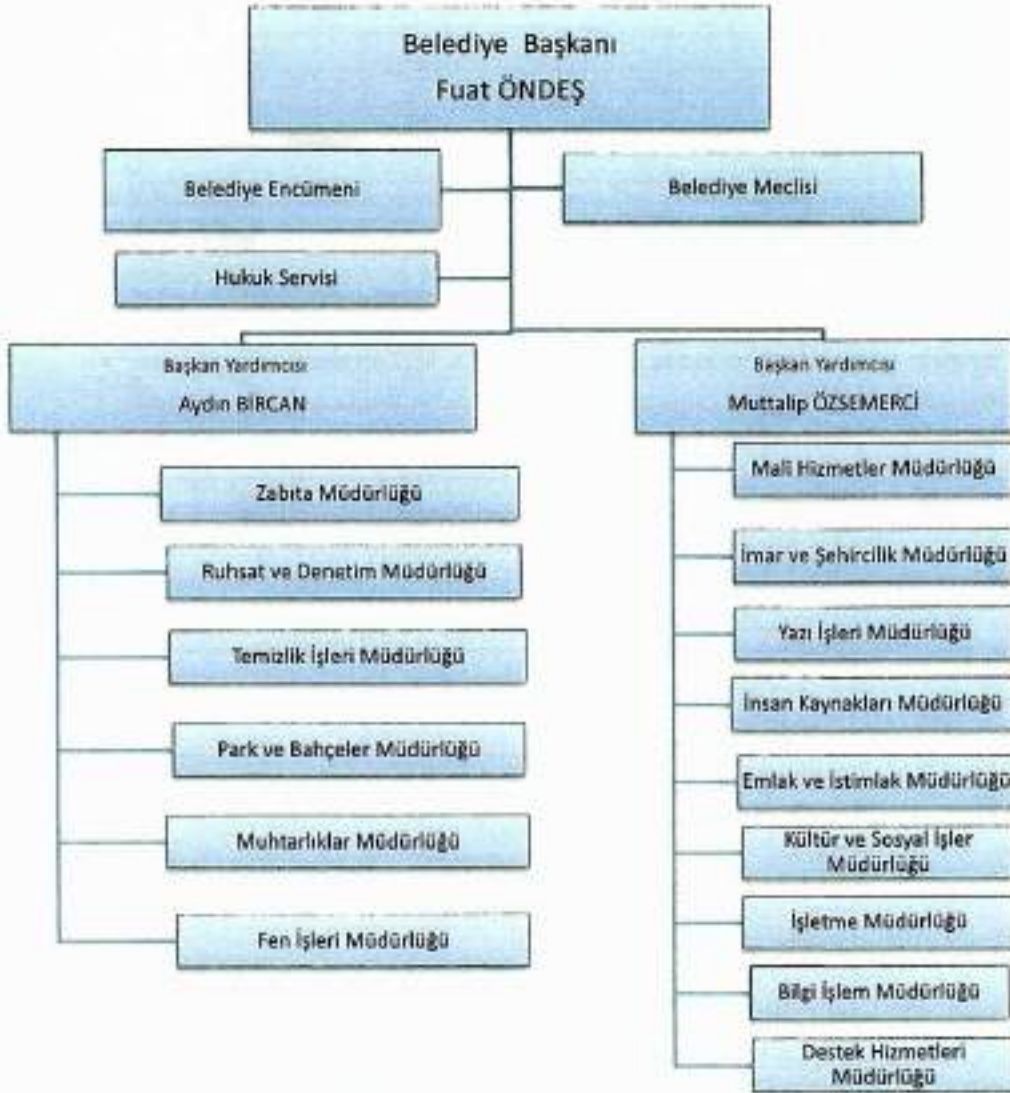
Belediye Başkanı
Fuat ÖNDEŞ

Belediye Encümeni

Belediye Meclisi

Hukuk Servisi

Başkan Yardımcısı
Aydın BİRCAN

Zabıta Müdürlüğü

Ruhsat ve Denetim Müdürlüğü

Temizlik İşleri Müdürlüğü

Park ve Bahçeler Müdürlüğü

Muhtarlıklar Müdürlüğü

Fen İşleri Müdürlüğü

Başkan Yardımcısı
Muttalip ÖZSEMERCİ

Mali Hizmetler Müdürlüğü

İmar ve Şehircilik Müdürlüğü

Yazı İşleri Müdürlüğü

İnsan Kaynakları Müdürlüğü

Emlak ve İstimlak Müdürlüğü

Kültür ve Sosyal İşler Müdürlüğü

İşletme Müdürlüğü

Bilgi İşlem Müdürlüğü

Destek Hizmetleri Müdürlüğü